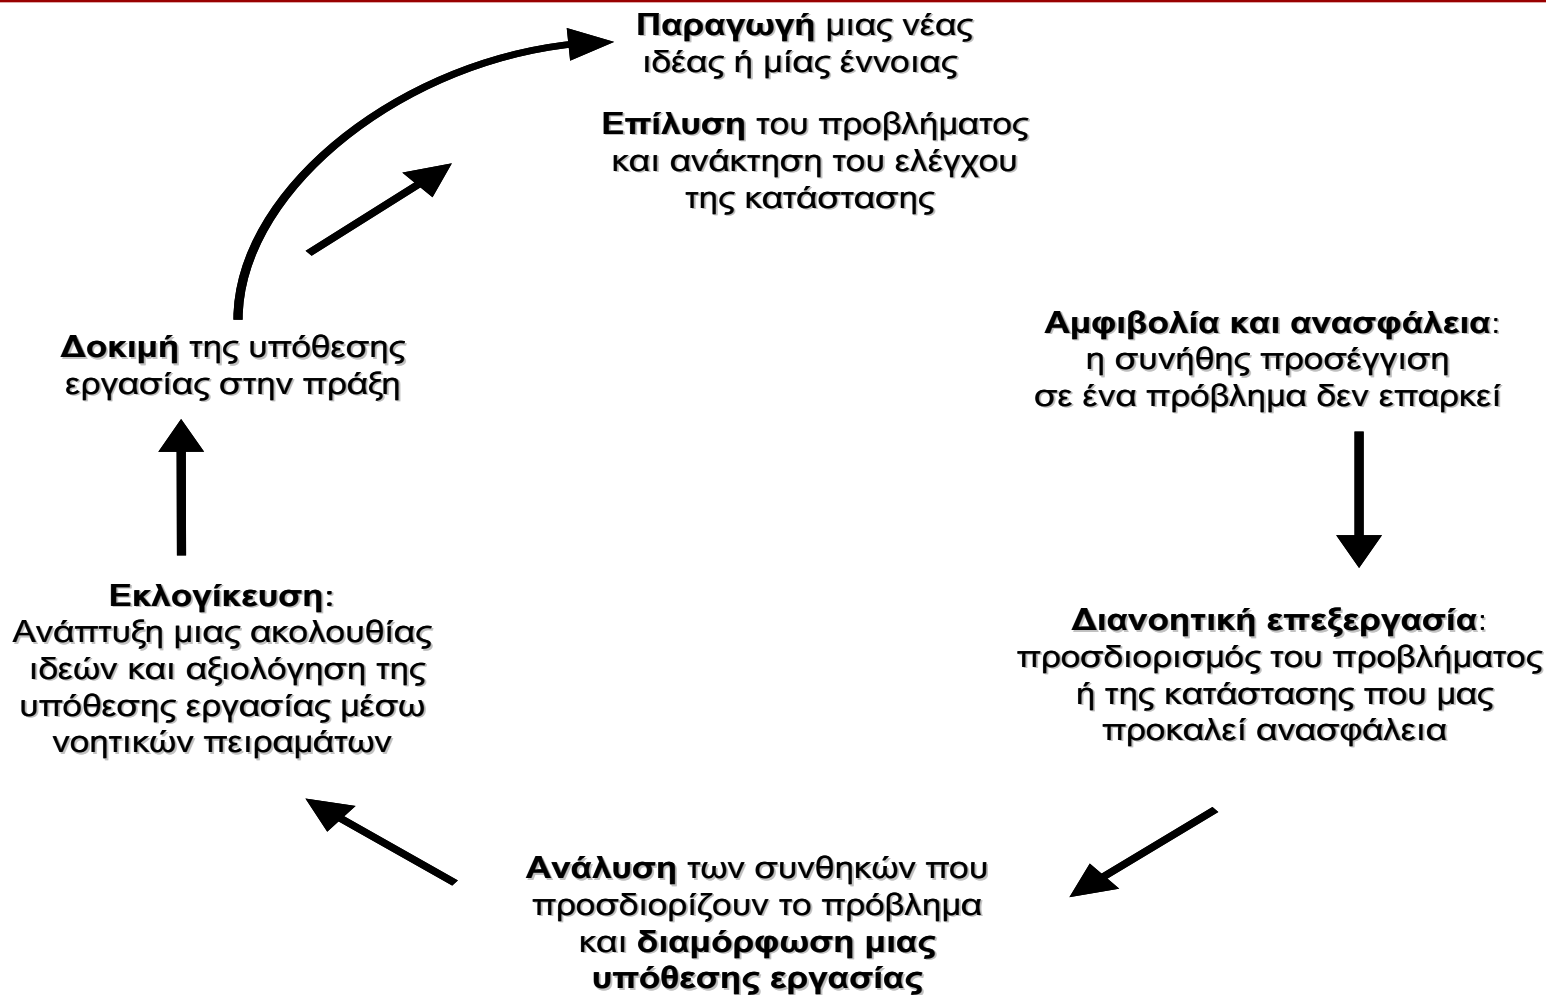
**Παραγωγή** μιας νέας ιδέας ή μίας έννοιας

**Επίλυση** του προβλήματος και ανάκτηση του ελέγχου της κατάστασης

**Αμφιβολία και ανασφάλεια**: η συνήθης προσέγγιση σε ένα πρόβλημα δεν επαρκεί

**Διανοητική επεξεργασία**: προσδιορισμός του προβλήματος ή της κατάστασης που μας προκαλεί ανασφάλεια

**Ανάλυση** των συνθηκών που προσδιορίζουν το πρόβλημα και **διαμόρφωση μιας υπόθεσης εργασίας**

**Εκλογίκευση**: Ανάπτυξη μιας ακολουθίας ιδεών και αξιολόγηση της υπόθεσης εργασίας μέσω νοητικών πειραμάτων

**Δοκιμή** της υπόθεσης εργασίας στην πράξη